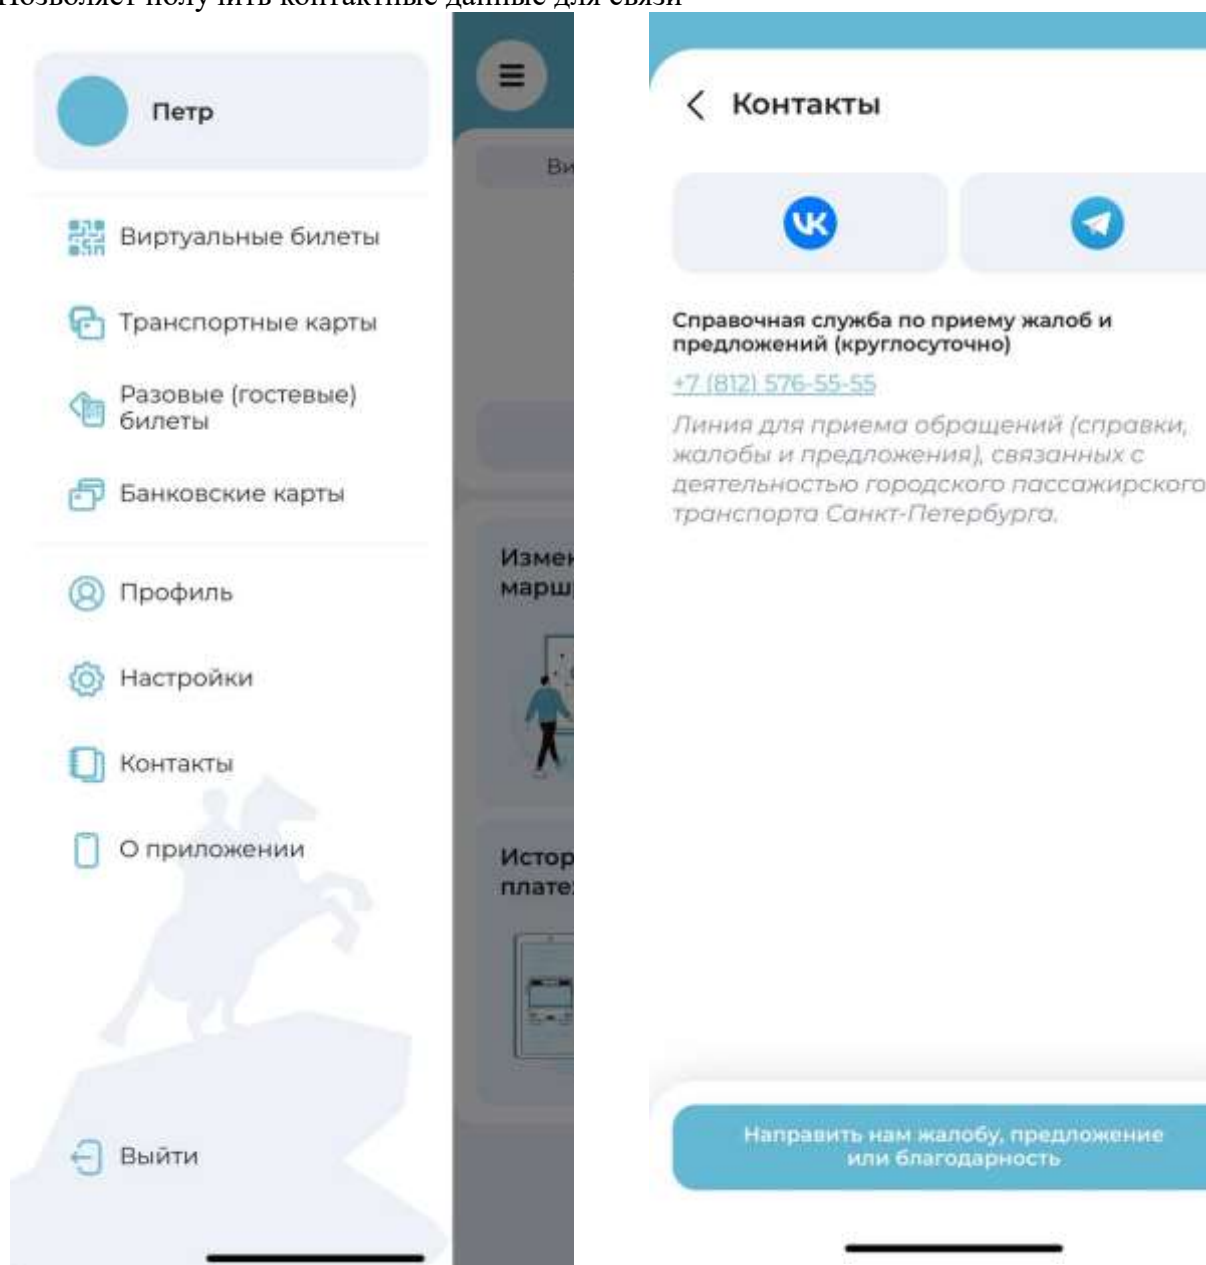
Позволяет получить контактные данные для связи

Петр

Виртуальные билеты

Транспортные карты

Разовые (гостевые) билеты

Банковские карты

Профиль

Настройки

Контакты

О приложении

Выйти

Ви

Измен маршр

Истор плате

Контакты

Справочная служба по приему жалоб и предложений (круглосуточно)

+7 (812) 576-55-55

Линия для приема обращений (справки, жалобы и предложения), связанных с деятельностью городского пассажирского транспорта Санкт-Петербурга.

Направить нам жалобу, предложение или благодарность